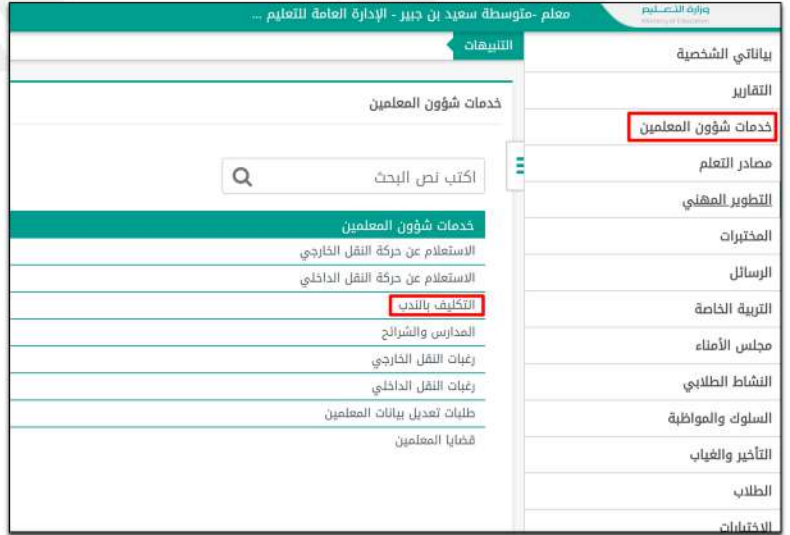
وزارة التعليم
Ministry of Education
معلم -متوسطة سعيد بن جبير - الإدارة العامة للتعليم ...

التنبيهات

بياناتي الشخصية
التقارير
خدمات شؤون المعلمين
مصادر التعلم
التطوير المهني
المختبرات
الرسائل
التربية الخاصة
مجلس الأمناء
النشاط الطلابي
السلوك والمواظبة
التأخير والغياب
الطلاب
الاختبارات

خدمات شؤون المعلمين

اكتب نص البحث

خدمات شؤون المعلمين
الاستعلام عن حركة النقل الخارجي
الاستعلام عن حركة النقل الداخلي
التكليف بالندب
المدارس والشرائح
رغبات النقل الخارجي
رغبات النقل الداخلي
طلبات تعديل بيانات المعلمين
قضايا المعلمين